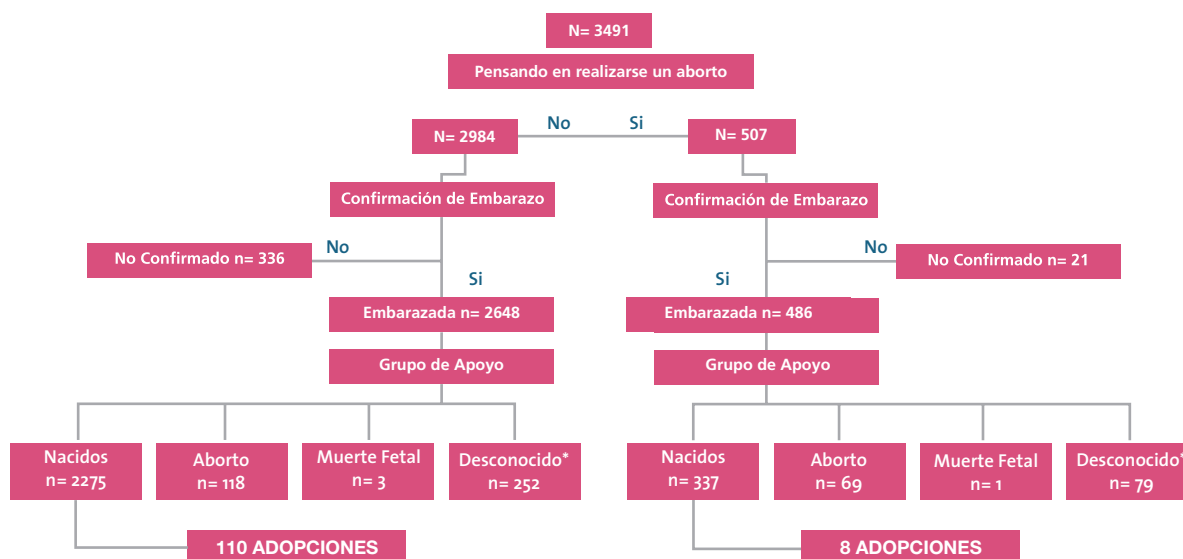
N= 3491

Pensando en realizarse un aborto

No Si

N= 2984

N= 507

Confirmación de Embarazo

Confirmación de Embarazo

No

No Confirmado n= 336

Si

Embarazada n= 2648

Grupo de Apoyo

Nacidos n= 2275

Aborto n= 118

Muerte Fetal n= 3

Desconocido* n= 252

110 ADOPCIONES

No

No Confirmado n= 21

Si

Embarazada n= 486

Grupo de Apoyo

Nacidos n= 337

Aborto n= 69

Muerte Fetal n = 1

Desconocido* n= 79

8 ADOPCIONES